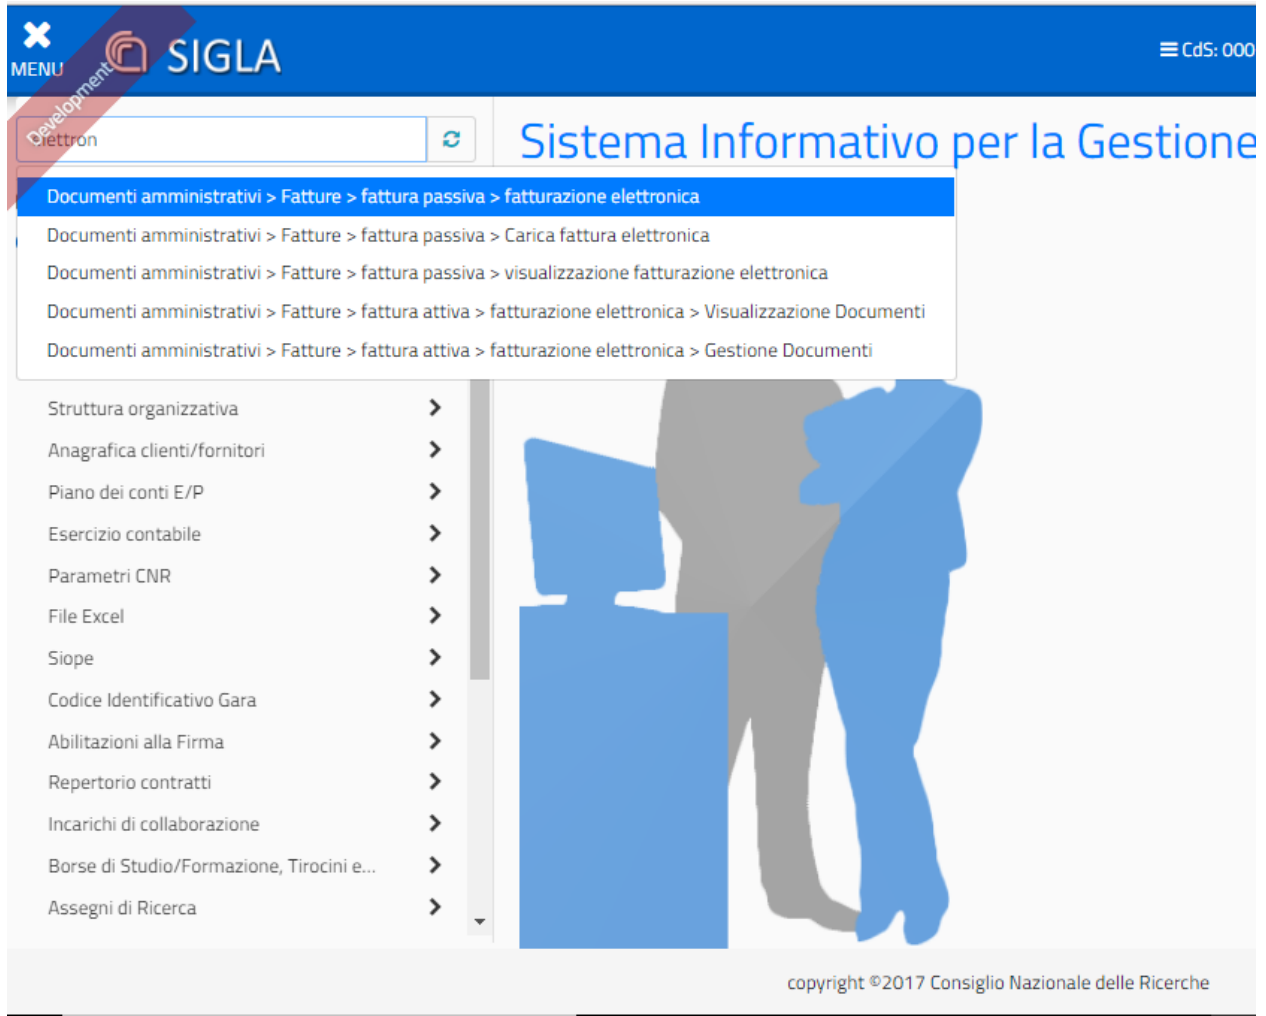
MENU

Development

SIGLA

≡ CdS: 000

elettron

Sistema Informativo per la Gestione

Documenti amministrativi > Fatture > fattura passiva > fatturazione elettronica

Documenti amministrativi > Fatture > fattura passiva > Carica fattura elettronica

Documenti amministrativi > Fatture > fattura passiva > visualizzazione fatturazione elettronica

Documenti amministrativi > Fatture > fattura attiva > fatturazione elettronica > Visualizzazione Documenti

Documenti amministrativi > Fatture > fattura attiva > fatturazione elettronica > Gestione Documenti

Struttura organizzativa

Anagrafica clienti/fornitori

Piano dei conti E/P

Esercizio contabile

Parametri CNR

File Excel

Siope

Codice Identificativo Gara

Abilitazioni alla Firma

Repertorio contratti

Incarichi di collaborazione

Borse di Studio/Formazione, Tirocini e...

Assegni di Ricerca

copyright ©2017 Consiglio Nazionale delle Ricerche